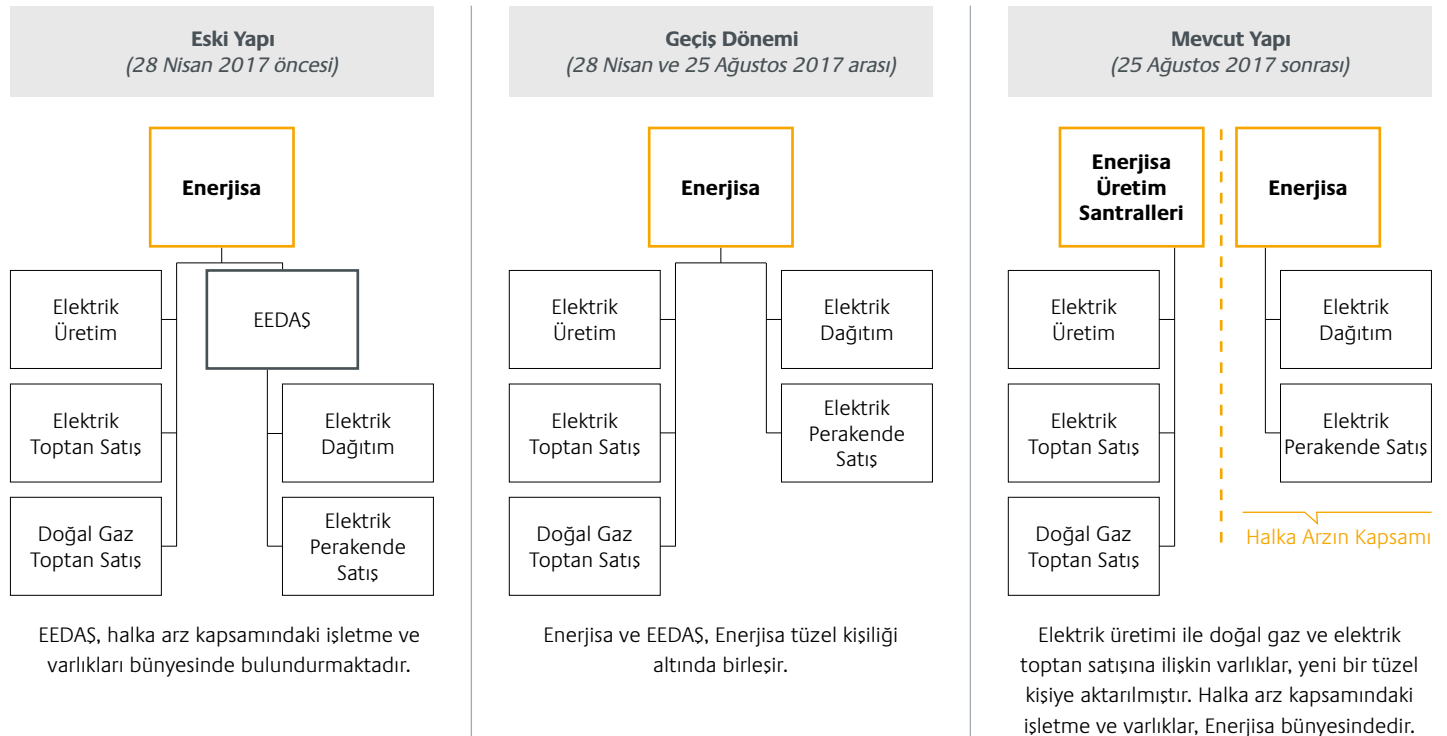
**Eski Yapı**
*(28 Nisan 2017 öncesi)*

Enerjisa

Elektrik Üretim

EEDAŞ

Elektrik Toptan Satış

Elektrik Dağıtım

Doğal Gaz Toptan Satış

Elektrik Perakende Satış

EEDAŞ, halka arz kapsamındaki işletme ve varlıkları bünyesinde bulundurmaktadır.

**Geçiş Dönemi**
*(28 Nisan ve 25 Ağustos 2017 arası)*

Enerjisa

Elektrik Üretim

Elektrik Dağıtım

Elektrik Toptan Satış

Elektrik Perakende Satış

Doğal Gaz Toptan Satış

Enerjisa ve EEDAŞ, Enerjisa tüzel kişiliği altında birleşir.

**Mevcut Yapı**
*(25 Ağustos 2017 sonrası)*

Enerjisa Üretim Santralleri

Enerjisa

Elektrik Üretim

Elektrik Dağıtım

Elektrik Toptan Satış

Elektrik Perakende Satış

Doğal Gaz Toptan Satış

Halka Arzın Kapsamı

Elektrik üretimi ile doğal gaz ve elektrik toptan satışına ilişkin varlıklar, yeni bir tüzel kişiye aktarılmıştır. Halka arz kapsamındaki işletme ve varlıklar, Enerjisa bünyesindedir.